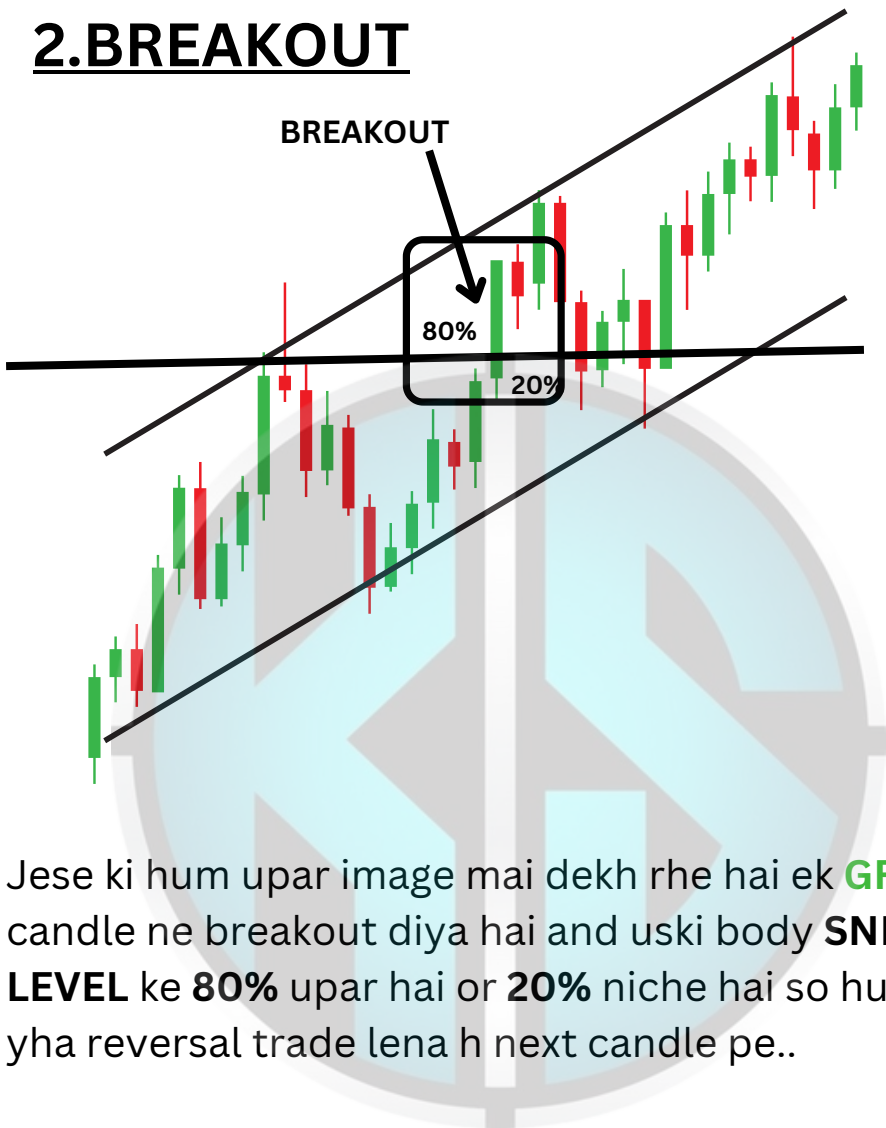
2.BREAKOUT

BREAKOUT

80%

20%

Jese ki hum upar image mai dekh rhe hai ek GR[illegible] candle ne breakout diya hai and uski body SN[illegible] LEVEL ke 80% upar hai or 20% niche hai so hu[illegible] yha reversal trade lena h next candle pe..